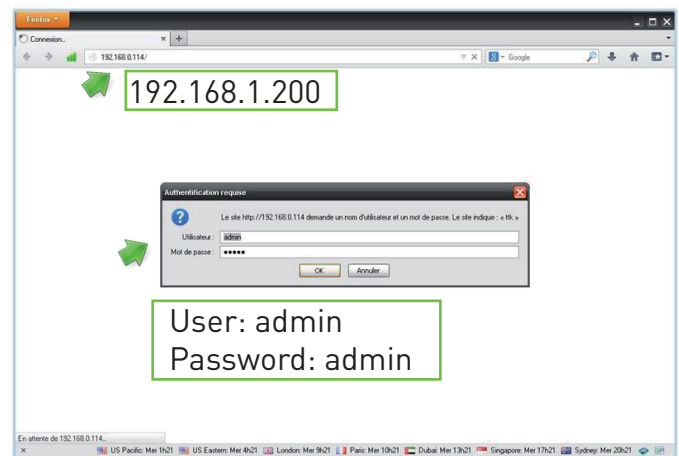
Firefox

Connexion... × +

192.168.0.114/

Google

192.168.1.200

Authentification requise

Le site http://192.168.0.114 demande un nom d'utilisateur et un mot de passe. Le site indique : « tlk »

Utilisateur : admin

Mot de passe : •••••

OK Annuler

User: admin
Password: admin

En attente de 192.168.0.114...

US Pacific: Mer 1h21 US Eastern: Mer 4h21 London: Mer 9h21 Paris: Mer 10h21 Dubai: Mer 13h21 Singapore: Mer 17h21 Sydney: Mer 20h21